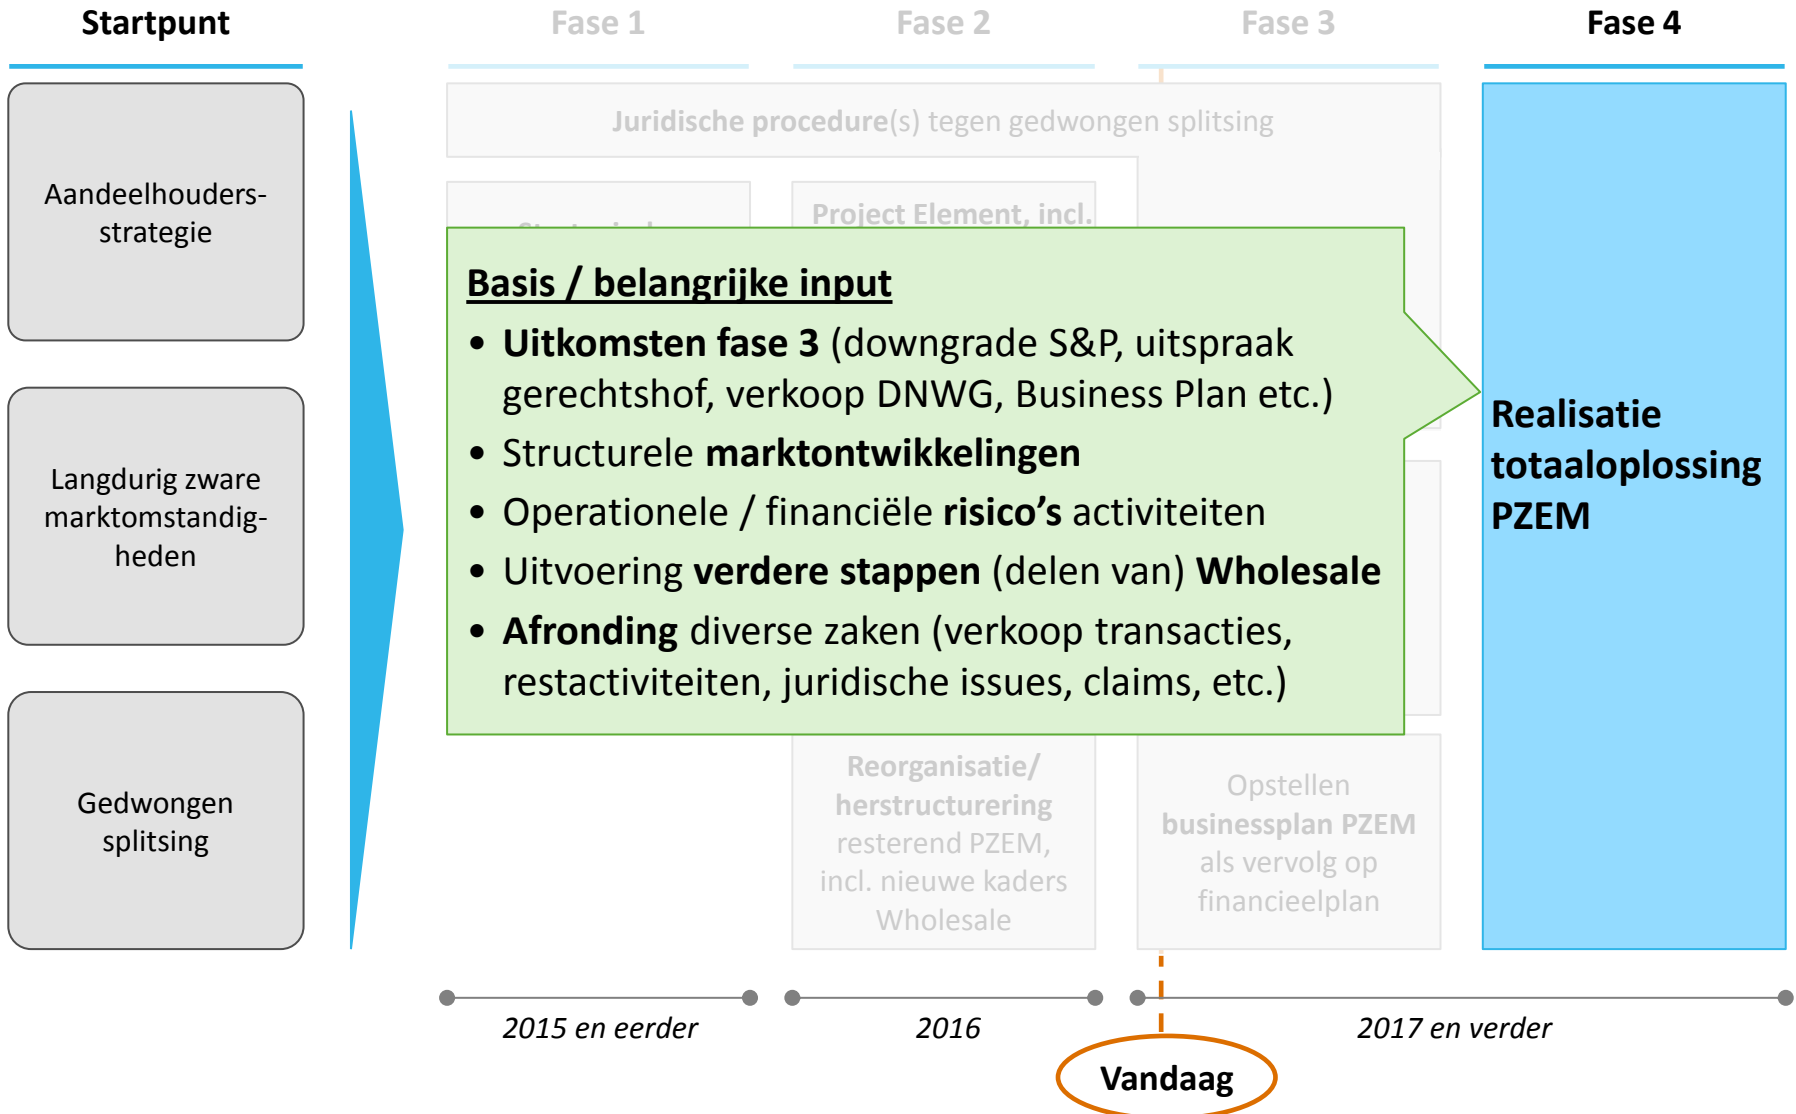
Startpunt

Fase 1

Fase 2

Fase 3

Fase 4

Aandeelhoudersstrategie

Langdurig zware marktomstandigheden

Gedwongen splitsing

Juridische procedure(s) tegen gedwongen splitsing

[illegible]

Project Element, incl.

**Basis / belangrijke input**

- **Uitkomsten fase 3** (downgrade S&P, uitspraak gerechtshof, verkoop DNWG, Business Plan etc.)
- Structurele **marktontwikkelingen**
- Operationele / financiële **risico's** activiteiten
- Uitvoering **verdere stappen** (delen van) **Wholesale**
- **Afronding** diverse zaken (verkoop transacties, restactiviteiten, juridische issues, claims, etc.)

Realisatie totaaloplossing PZEM

Reorganisatie/ herstructurering resterend PZEM, incl. nieuwe kaders Wholesale

Opstellen businessplan PZEM als vervolg op financieelplan

2015 en eerder

2016

2017 en verder

Vandaag